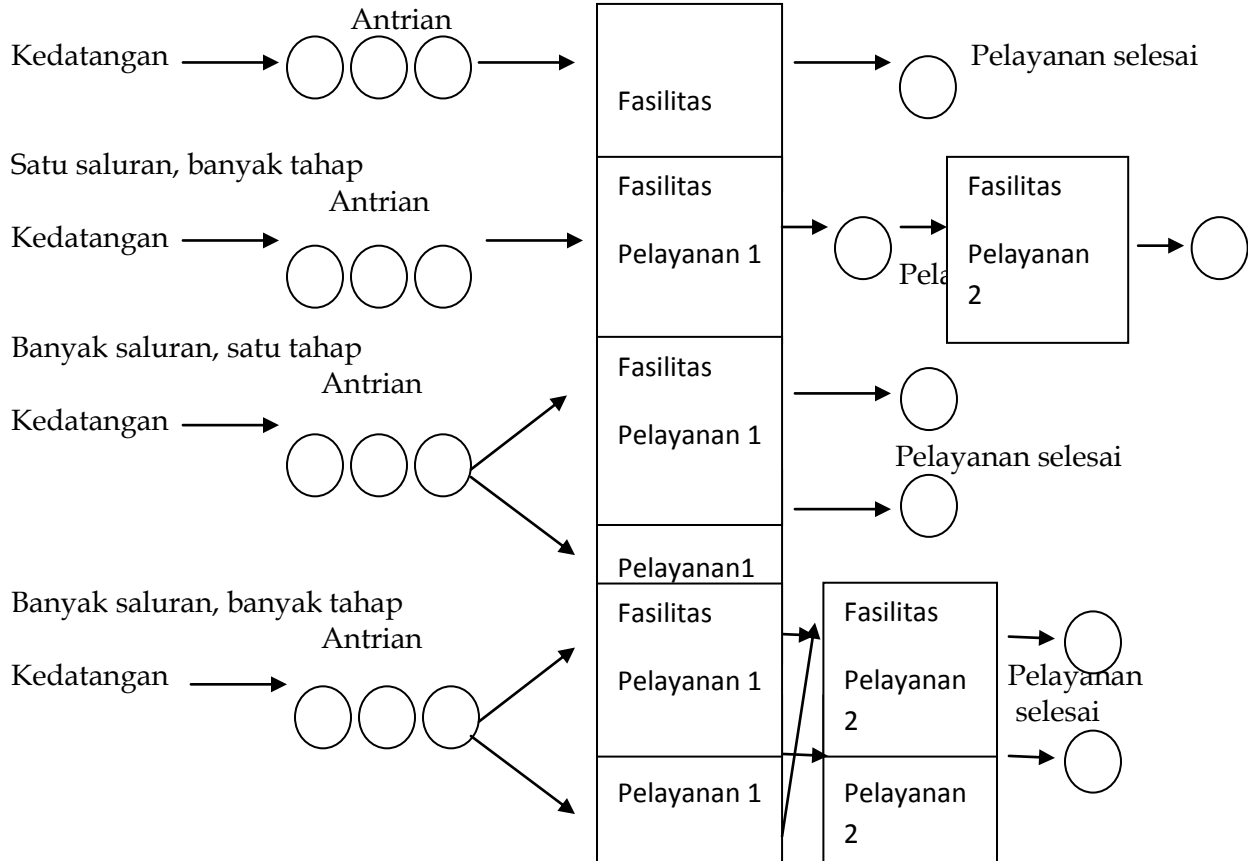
Antrian

Kedatangan

Fasilitas

Pelayanan selesai

Satu saluran, banyak tahap

Antrian

Kedatangan

Fasilitas

Pelayanan 1

Fasilitas

Pela

Pelayanan 2

Banyak saluran, satu tahap

Antrian

Kedatangan

Fasilitas

Pelayanan 1

Pelayanan selesai

Pelayanan1

Banyak saluran, banyak tahap

Antrian

Kedatangan

Fasilitas

Pelayanan 1

Fasilitas

Pelayanan 2

Pelayanan selesai

Pelayanan 1

Pelayanan 2